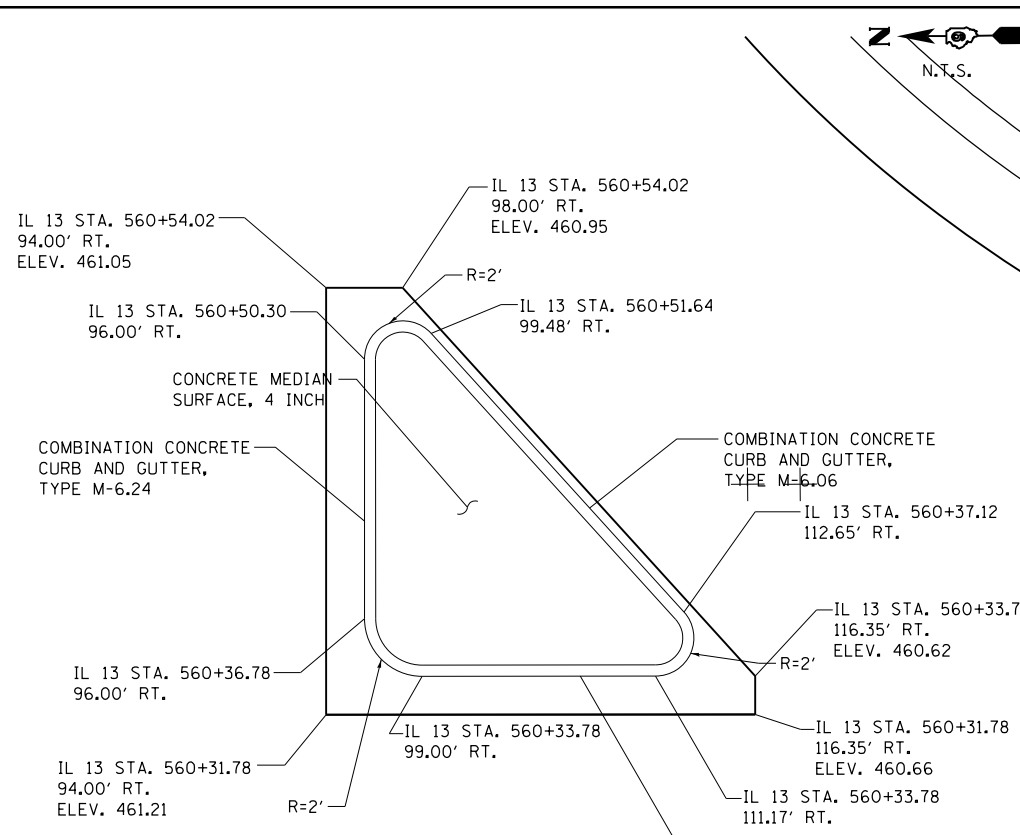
N.T.S.

IL 13 STA. 560+54.02
94.00' RT.
ELEV. 461.05

IL 13 STA. 560+54.02
98.00' RT.
ELEV. 460.95

R=2'

IL 13 STA. 560+50.30
96.00' RT.

IL 13 STA. 560+51.64
99.48' RT.

CONCRETE MEDIAN SURFACE, 4 INCH

COMBINATION CONCRETE CURB AND GUTTER, TYPE M-6.24

COMBINATION CONCRETE CURB AND GUTTER, TYPE M-6.06

IL 13 STA. 560+37.12
112.65' RT.

IL 13 STA. 560+33.7
116.35' RT.
ELEV. 460.62

R=2'

IL 13 STA. 560+36.78
96.00' RT.

IL 13 STA. 560+33.78
99.00' RT.

IL 13 STA. 560+31.78
116.35' RT.
ELEV. 460.66

IL 13 STA. 560+31.78
94.00' RT.
ELEV. 461.21

R=2'

IL 13 STA. 560+33.78
111.17' RT.